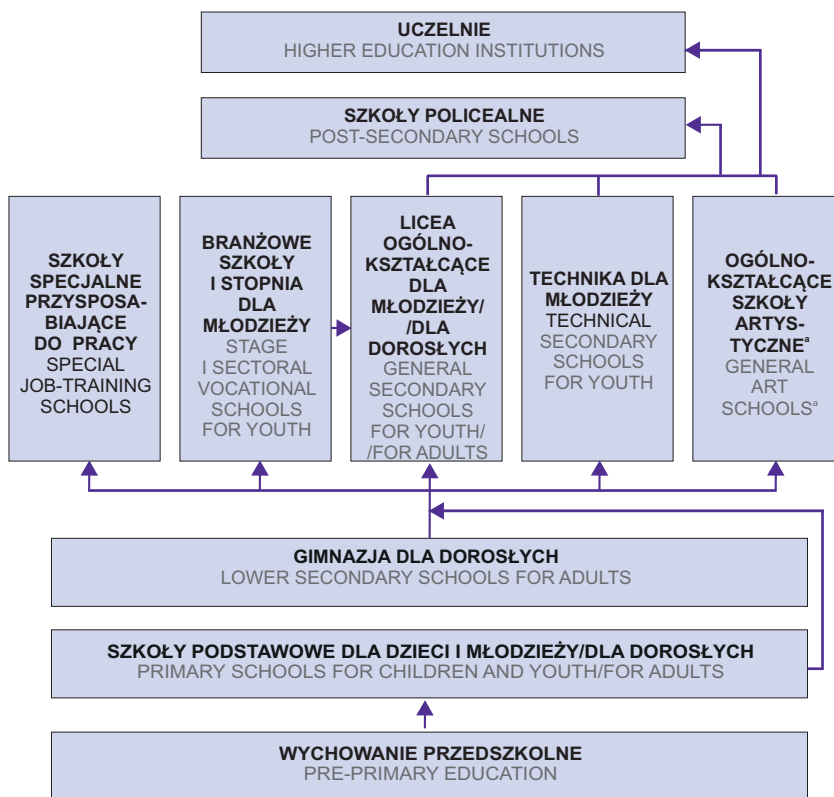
UCZELNIE
HIGHER EDUCATION INSTITUTIONS

SZKOŁY POLICEALNE
POST-SECONDARY SCHOOLS

SZKOŁY SPECJALNE PRZYSPOSABIAJĄCE DO PRACY
SPECIAL JOB-TRAINING SCHOOLS

BRANŻOWE SZKOŁY I STOPNIA DLA MŁODZIEŻY
STAGE I SECTORAL VOCATIONAL SCHOOLS FOR YOUTH

LICEA OGÓLNOKSZTAŁCĄCE DLA MŁODZIEŻY/ /DLA DOROSŁYCH
GENERAL SECONDARY SCHOOLS FOR YOUTH/ /FOR ADULTS

TECHNIKA DLA MŁODZIEŻY
TECHNICAL SECONDARY SCHOOLS FOR YOUTH

OGÓLNOKSZTAŁCĄCE SZKOŁY ARTYSTYCZNE$^a$
GENERAL ART SCHOOLS$^a$

GIMNAZJA DLA DOROSŁYCH
LOWER SECONDARY SCHOOLS FOR ADULTS

SZKOŁY PODSTAWOWE DLA DZIECI I MŁODZIEŻY/DLA DOROSŁYCH
PRIMARY SCHOOLS FOR CHILDREN AND YOUTH/FOR ADULTS

WYCHOWANIE PRZEDSZKOLNE
PRE-PRIMARY EDUCATION